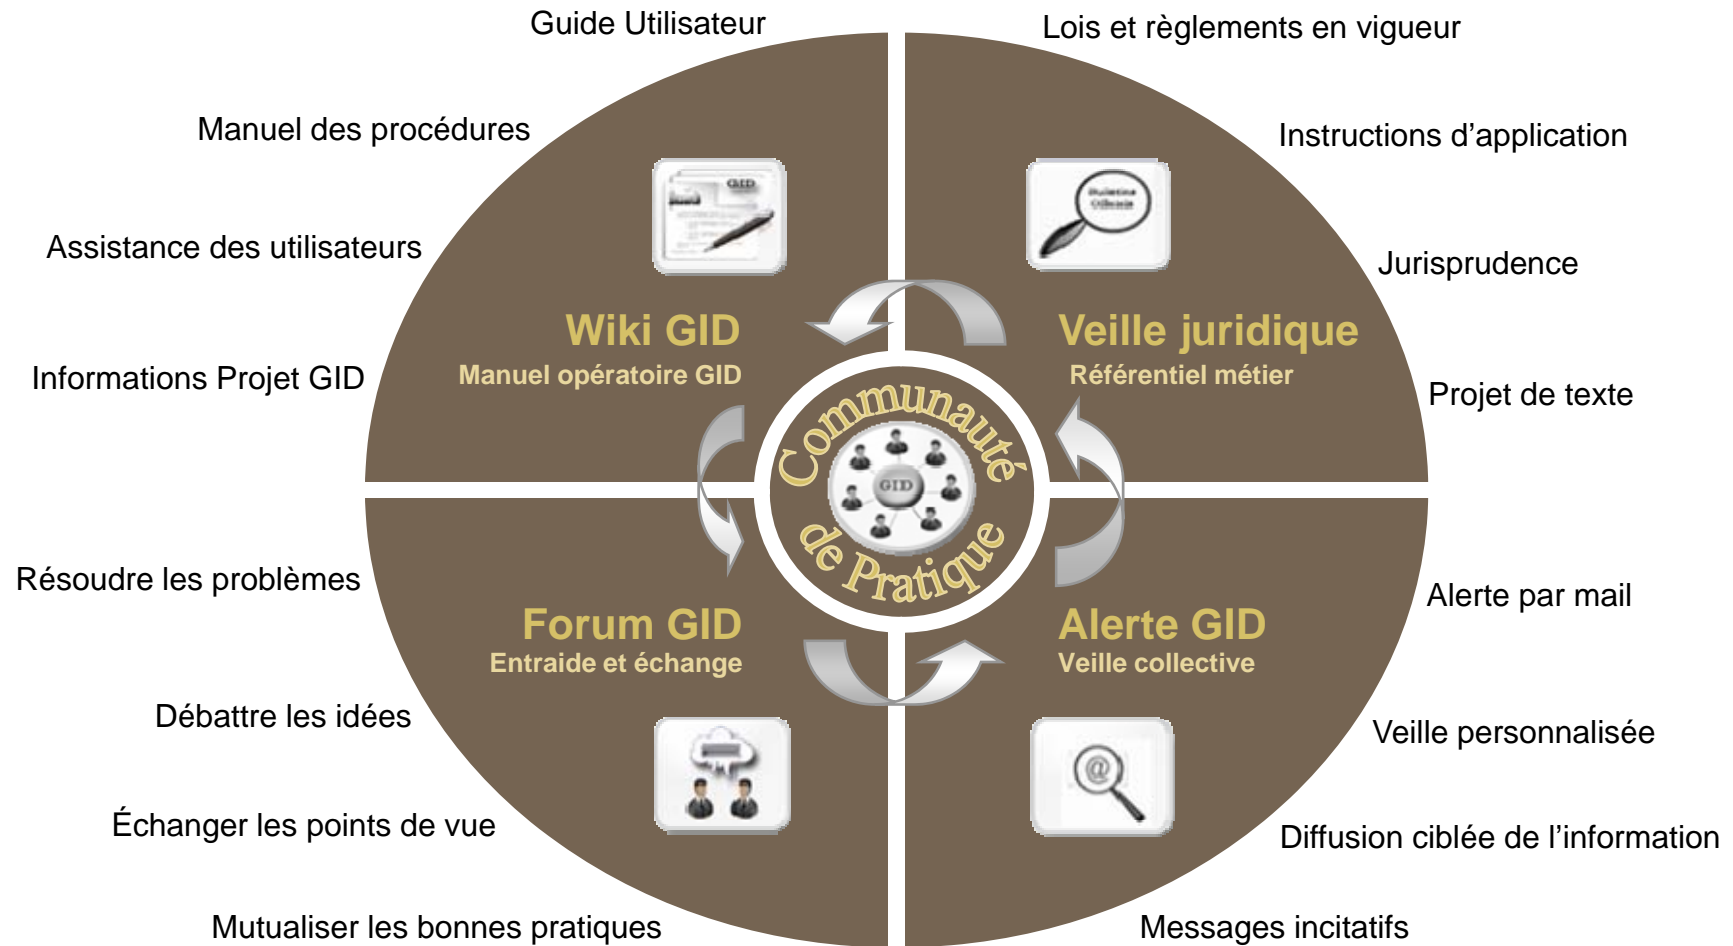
Guide Utilisateur

Lois et règlements en vigueur

Manuel des procédures

Instructions d'application

Assistance des utilisateurs

Jurisprudence

Wiki GID
Manuel opératoire GID

Veille juridique
Référentiel métier

Informations Projet GID

Projet de texte

Communauté de Pratique

GID

Résoudre les problèmes

Alerte par mail

Forum GID
Entraide et échange

Alerte GID
Veille collective

Débattre les idées

Veille personnalisée

Échanger les points de vue

Diffusion ciblée de l'information

Mutualiser les bonnes pratiques

Messages incitatifs